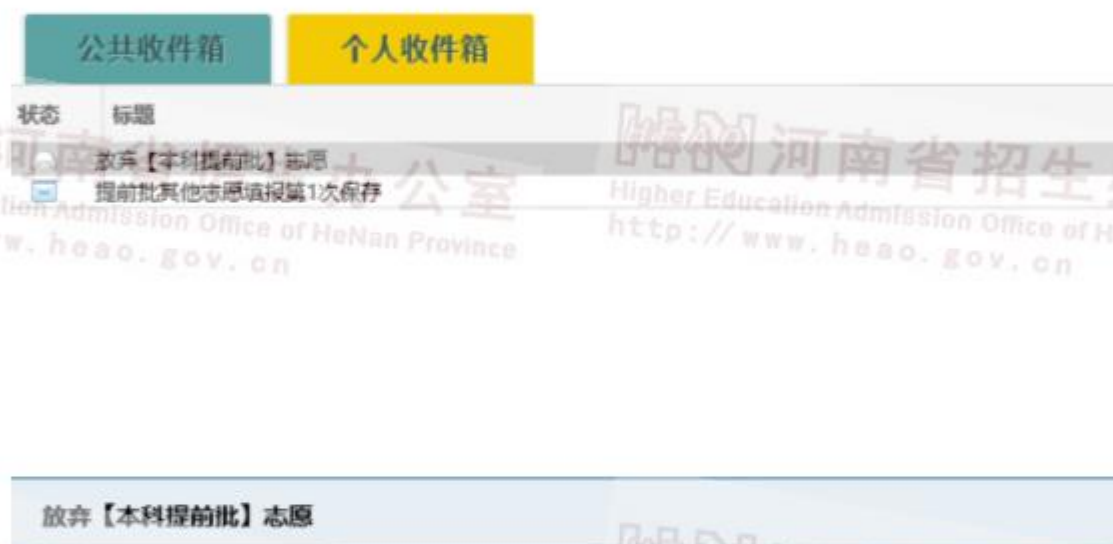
公共收件箱
个人收件箱

状态 标题

放弃【本科提前批】志愿
提前批其他志愿填报第1次保存

河南省招生办公室
Higher Education Admission Office of HeNan Province
http://www.heao.gov.cn

河南省招生办公室
Higher Education Admission Office of HeNan Province
http://www.heao.gov.cn

放弃【本科提前批】志愿